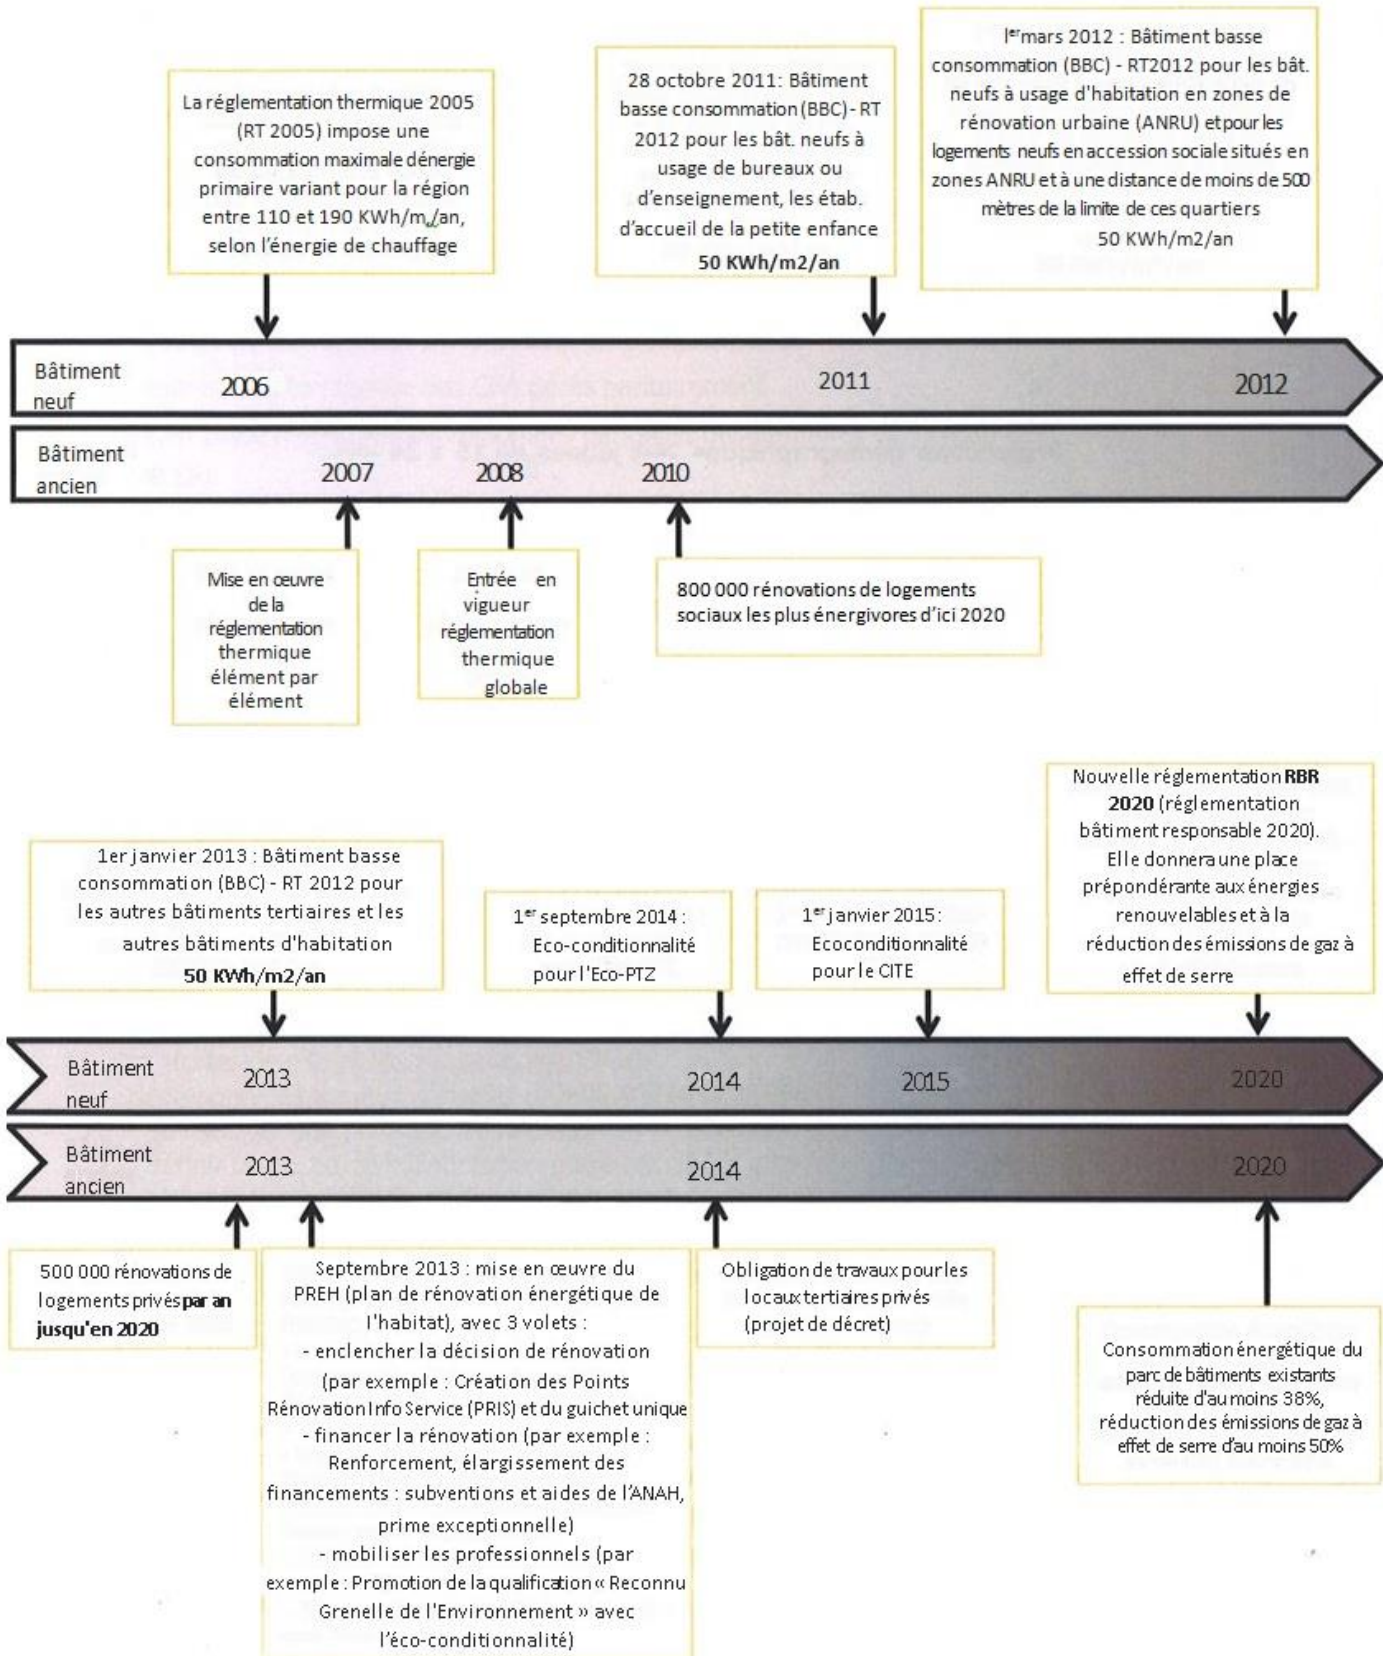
La réglementation thermique 2005 (RT 2005) impose une consommation maximale dénergie primaire variant pour la région entre 110 et 190 KWh/m²/an, selon l'énergie de chauffage

28 octobre 2011: Bâtiment basse consommation (BBC) - RT 2012 pour les bât. neufs à usage de bureaux ou d'enseignement, les étab. d'accueil de la petite enfance
50 KWh/m2/an

1er mars 2012 : Bâtiment basse consommation (BBC) - RT2012 pour les bât. neufs à usage d'habitation en zones de rénovation urbaine (ANRU) et pour les logements neufs en accession sociale situés en zones ANRU et à une distance de moins de 500 mètres de la limite de ces quartiers
50 KWh/m2/an

Bâtiment neuf 2006 2011 2012

Bâtiment ancien 2007 2008 2010

Mise en œuvre de la réglementation thermique élément par élément

Entrée en vigueur réglementation thermique globale

800 000 rénovations de logements sociaux les plus énergivores d'ici 2020

Nouvelle réglementation **RBR 2020** (réglementation bâtiment responsable 2020). Elle donnera une place prépondérante aux énergies renouvelables et à la réduction des émissions de gaz à effet de serre

1er janvier 2013 : Bâtiment basse consommation (BBC) - RT 2012 pour les autres bâtiments tertiaires et les autres bâtiments d'habitation
**50 KWh/m2/an**

1er septembre 2014 : Eco-conditionnalité pour l'Eco-PTZ

1er janvier 2015 : Ecoconditionnalité pour le CITE

Bâtiment neuf 2013 2014 2015 2020

Bâtiment ancien 2013 2014 2020

500 000 rénovations de logements privés **par an jusqu'en 2020**

Septembre 2013 : mise en œuvre du PREH (plan de rénovation énergétique de l'habitat), avec 3 volets :
- enclencher la décision de rénovation (par exemple : Création des Points Rénovation Info Service (PRIS) et du guichet unique
- financer la rénovation (par exemple : Renforcement, élargissement des financements : subventions et aides de l'ANAH, prime exceptionnelle)
- mobiliser les professionnels (par exemple : Promotion de la qualification « Reconnu Grenelle de l'Environnement » avec l'éco-conditionnalité)

Obligation de travaux pour les locaux tertiaires privés (projet de décret)

Consommation énergétique du parc de bâtiments existants réduite d'au moins 38%, réduction des émissions de gaz à effet de serre d'au moins 50%